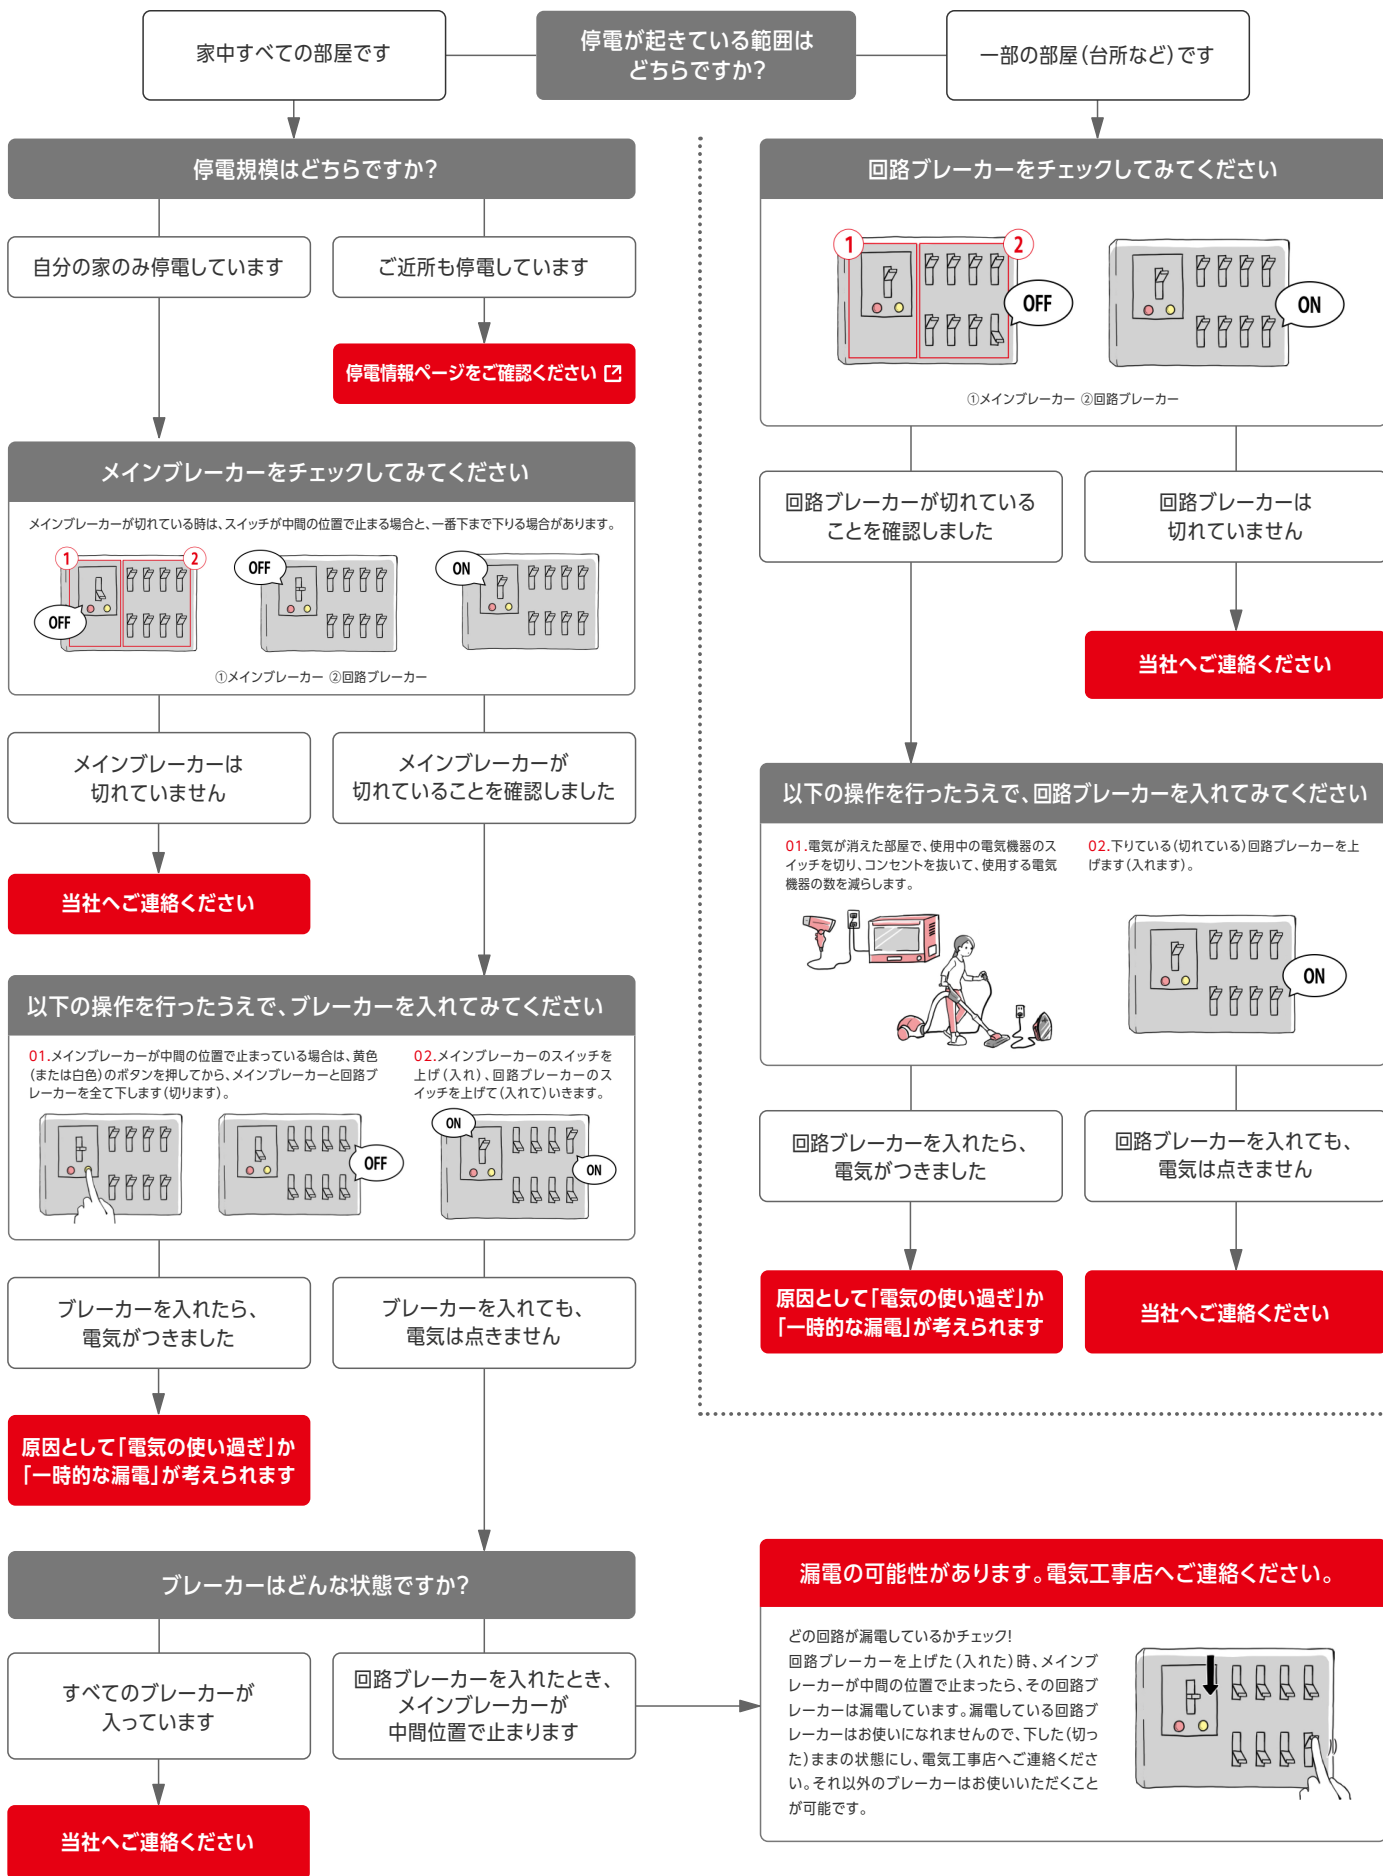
家中すべての部屋です

停電が起きている範囲はどちらですか?

一部の部屋(台所など)です

停電規模はどちらですか?

自分の家のみ停電しています

ご近所も停電しています

停電情報ページをご確認ください

メインブレーカーをチェックしてみてください

メインブレーカーが切れている時は、スイッチが中間の位置で止まる場合と、一番下まで下りる場合があります。

1 2 OFF OFF ON

①メインブレーカー ②回路ブレーカー

メインブレーカーは切れていません

メインブレーカーが切れていることを確認しました

当社へご連絡ください

以下の操作を行ったうえで、ブレーカーを入れてみてください

01.メインブレーカーが中間の位置で止まっている場合は、黄色(または白色)のボタンを押してから、メインブレーカーと回路ブレーカーを全て下します(切ります)。

02.メインブレーカーのスイッチを上げ(入れ)、回路ブレーカーのスイッチを上げて(入れて)いきます。

OFF ON ON

ブレーカーを入れたら、電気がつきました

ブレーカーを入れても、電気は点きません

原因として「電気の使い過ぎ」か「一時的な漏電」が考えられます

ブレーカーはどんな状態ですか?

すべてのブレーカーが入っています

回路ブレーカーを入れたとき、メインブレーカーが中間位置で止まります

当社へご連絡ください

回路ブレーカーをチェックしてみてください

1 2 OFF ON

①メインブレーカー ②回路ブレーカー

回路ブレーカーが切れていることを確認しました

回路ブレーカーは切れていません

当社へご連絡ください

以下の操作を行ったうえで、回路ブレーカーを入れてみてください

01.電気が消えた部屋で、使用中の電気機器のスイッチを切り、コンセントを抜いて、使用する電気機器の数を減らします。

02.下りている(切れている)回路ブレーカーを上げます(入れます)。

ON

回路ブレーカーを入れたら、電気がつきました

回路ブレーカーを入れても、電気は点きません

原因として「電気の使い過ぎ」か「一時的な漏電」が考えられます

当社へご連絡ください

漏電の可能性があります。電気工事店へご連絡ください。

どの回路が漏電しているかチェック!
回路ブレーカーを上げた(入れた)時、メインブレーカーが中間の位置で止まったら、その回路ブレーカーは漏電しています。漏電している回路ブレーカーはお使いになれませんので、下した(切った)ままの状態にし、電気工事店へご連絡ください。それ以外のブレーカーはお使いいただくことが可能です。